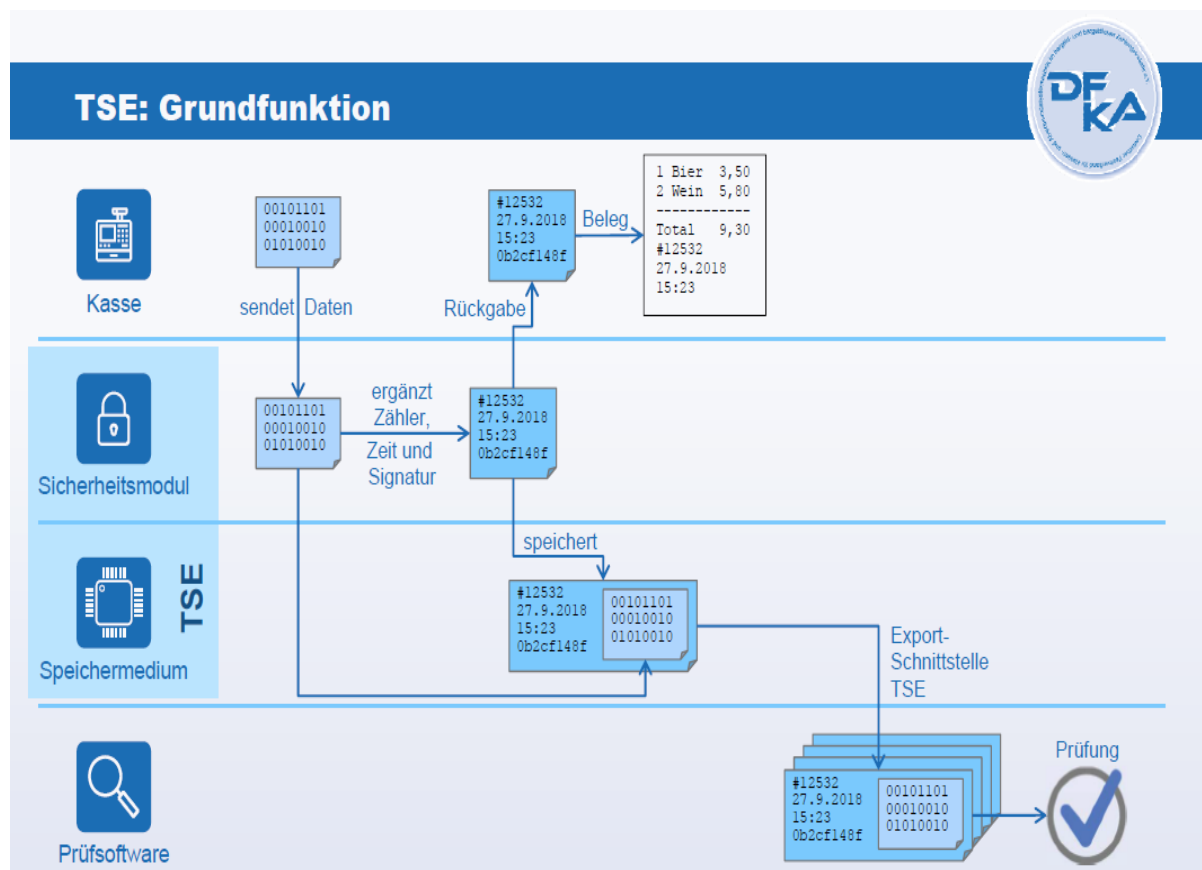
TSE: Grundfunktion

DF KA

Kasse

00101101
00010010
01010010

sendet Daten

#12532
27.9.2018
15:23
0b2cf148f

Beleg

1 Bier 3,50
2 Wein 5,80
------------
Total 9,30
#12532
27.9.2018
15:23

Rückgabe

Sicherheitsmodul

00101101
00010010
01010010

ergänzt Zähler, Zeit und Signatur

#12532
27.9.2018
15:23
0b2cf148f

speichert

TSE

Speichermedium

#12532
27.9.2018
15:23
0b2cf148f

00101101
00010010
01010010

Export-Schnittstelle TSE

Prüfsoftware

#12532
27.9.2018
15:23
0b2cf148f

00101101
00010010
01010010

Prüfung